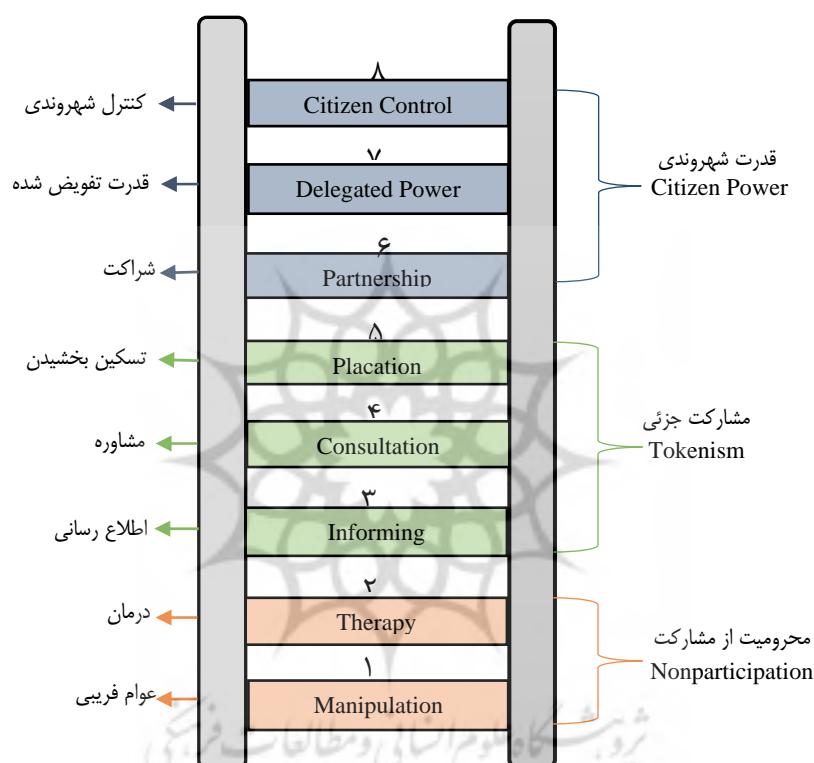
۸
Citizen Control
کنترل شهروندی

۷
Delegated Power
قدرت تفویض شده

۶
Partnership
شراکت

قدرت شهروندی
Citizen Power

۵
Placation
تسکین بخشیدن

۴
Consultation
مشاوره

۳
Informing
اطلاع رسانی

مشارکت جزئی
Tokenism

۲
Therapy
درمان

۱
Manipulation
عوام فریبی

محرومیت از مشارکت
Nonparticipation

پژوهشگاه علوم انسانی و مطالعات فرهنگی